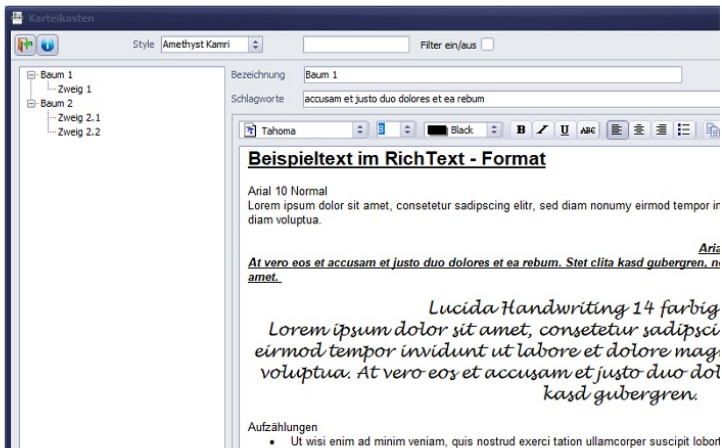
Karteikasten

Style Amethyst Kamri

Filter ein/aus

Baum 1
Zweig 1
Baum 2
Zweig 2.1
Zweig 2.2

Bezeichnung Baum 1

Schlagworte accusam et justo duo dolores et ea rebum

Tahoma 8 Black B I U ABC

Beispieltext im RichText - Format

Arial 10 Normal
Lorem ipsum dolor sit amet, consetetur sadipscing elitr, sed diam nonumy eirmod tempor in diam voluptua.

Aria

At vero eos et accusam et justo duo dolores et ea rebum. Stet clita kasd gubergren, no amet.

Lucida Handwriting 14 farbig
Lorem ipsum dolor sit amet, consetetur sadipsci eirmod tempor invidunt ut labore et dolore mag voluptua. At vero eos et accusam et justo duo dol kasd gubergren.

Aufzählungen
• Ut wisi enim ad minim veniam, quis nostrud exerci tation ullamcorper suscipit lobor